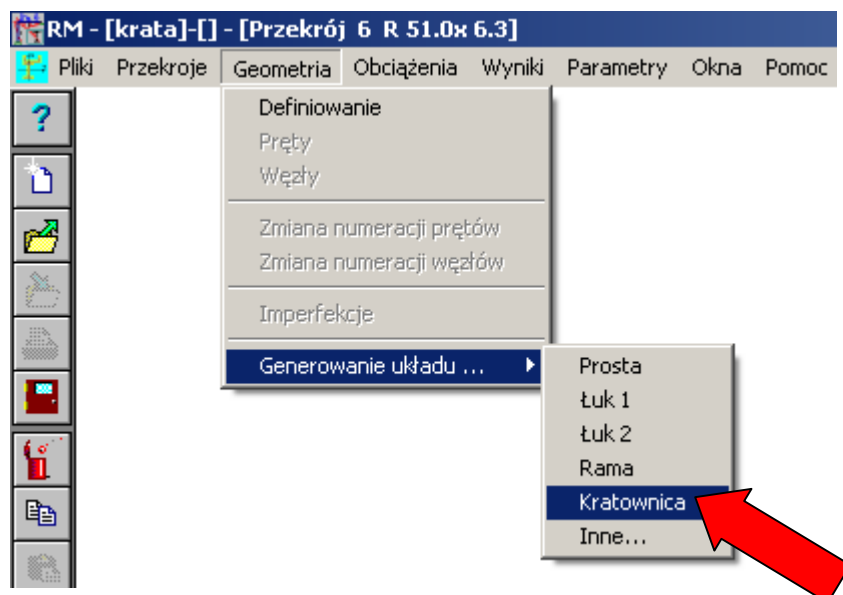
RM - [krata]-[] - [Przekrój 6 R 51.0x 6.3]

Pliki Przekroje Geometria Obciążenia Wyniki Parametry Okna Pomoc

?

Definiowanie
Pręty
Węzły
Zmiana numeracji prętów
Zmiana numeracji węzłów
Imperfekcje
Generowanie układu ...

Prosta
Łuk 1
Łuk 2
Rama
Kratownica
Inne...